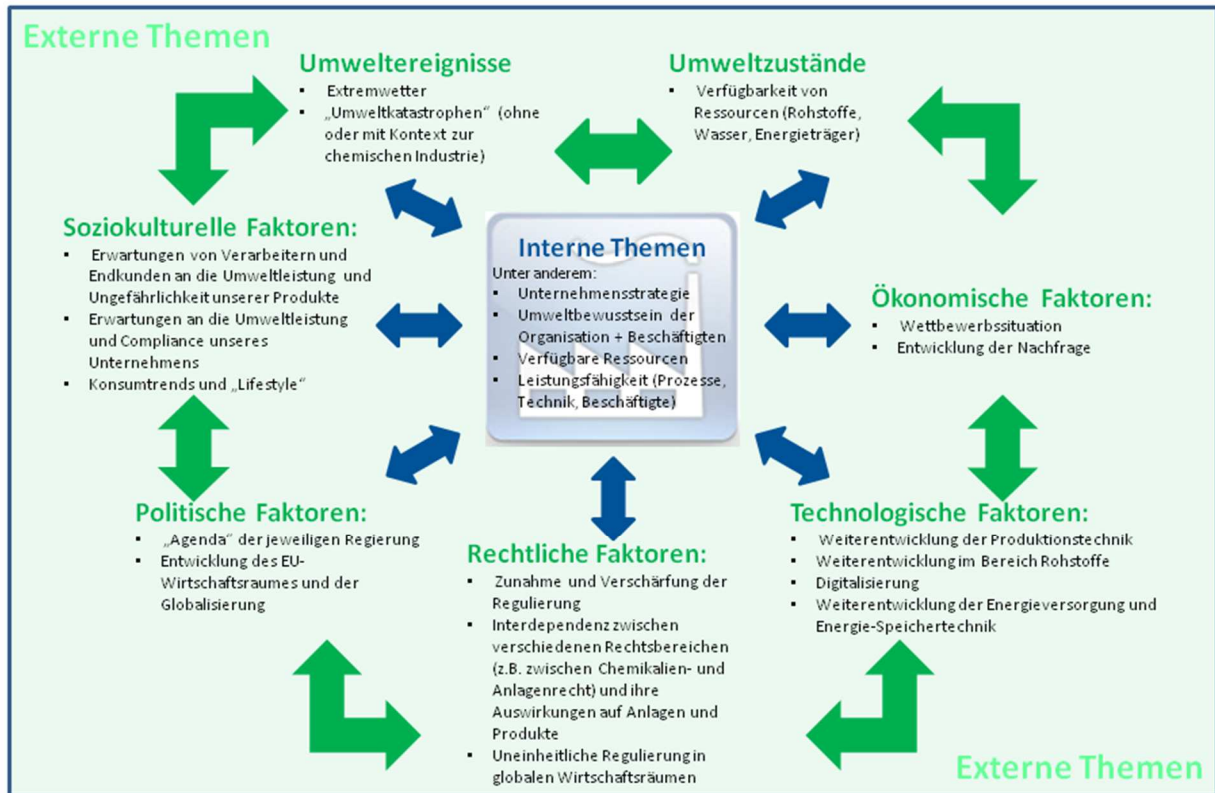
Externe Themen

Umweltereignisse
- Extremwetter
- „Umweltkatastrophen“ (ohne oder mit Kontext zur chemischen Industrie)

Umweltzustände
- Verfügbarkeit von Ressourcen (Rohstoffe, Wasser, Energieträger)

Soziokulturelle Faktoren:
- Erwartungen von Verarbeitern und Endkunden an die Umweltleistung und Ungefährlichkeit unserer Produkte
- Erwartungen an die Umweltleistung und Compliance unseres Unternehmens
- Konsumtrends und „Lifestyle“

Interne Themen
Unter anderem:
- Unternehmensstrategie
- Umweltbewusstsein der Organisation + Beschäftigten
- Verfügbare Ressourcen
- Leistungsfähigkeit (Prozesse, Technik, Beschäftigte)

Ökonomische Faktoren:
- Wettbewerbssituation
- Entwicklung der Nachfrage

Politische Faktoren:
- „Agenda“ der jeweiligen Regierung
- Entwicklung des EU-Wirtschaftsraumes und der Globalisierung

Rechtliche Faktoren:
- Zunahme und Verschärfung der Regulierung
- Interdependenz zwischen verschiedenen Rechtsbereichen (z.B. zwischen Chemikalien- und Anlagenrecht) und ihre Auswirkungen auf Anlagen und Produkte
- Uneinheitliche Regulierung in globalen Wirtschaftsräumen

Technologische Faktoren:
- Weiterentwicklung der Produktionstechnik
- Weiterentwicklung im Bereich Rohstoffe
- Digitalisierung
- Weiterentwicklung der Energieversorgung und Energie-Speichertechnik

Externe Themen